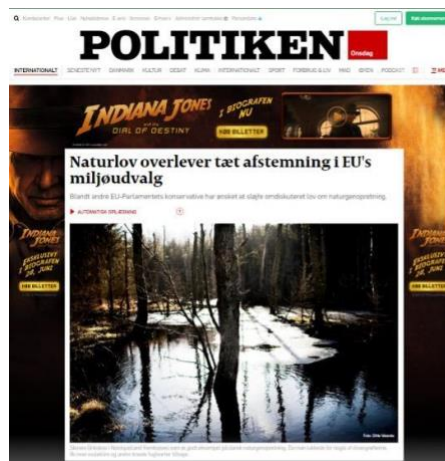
POLITIKEN

Onsdag

Log ind

INTERNATIONALT

INDIANA JONES and the DIAL OF DESTINY

I BIOGRAFEN NU

KØB BILLETTER

Naturlov overlever tæt afstemning i EU's miljøudvalg

Blandt andre EU-Parlamentets konservative har ønsket at slagte omdiskuteret lov om naturgenopretning.

INDIANA JONES

EKSKLUSIVT I BIOGRAFEN 28. JUNI

KØB BILLETTER

INDIANA JONES

EKSKLUSIVT I BIOGRAFEN 28. JUNI

KØB BILLETTER

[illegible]